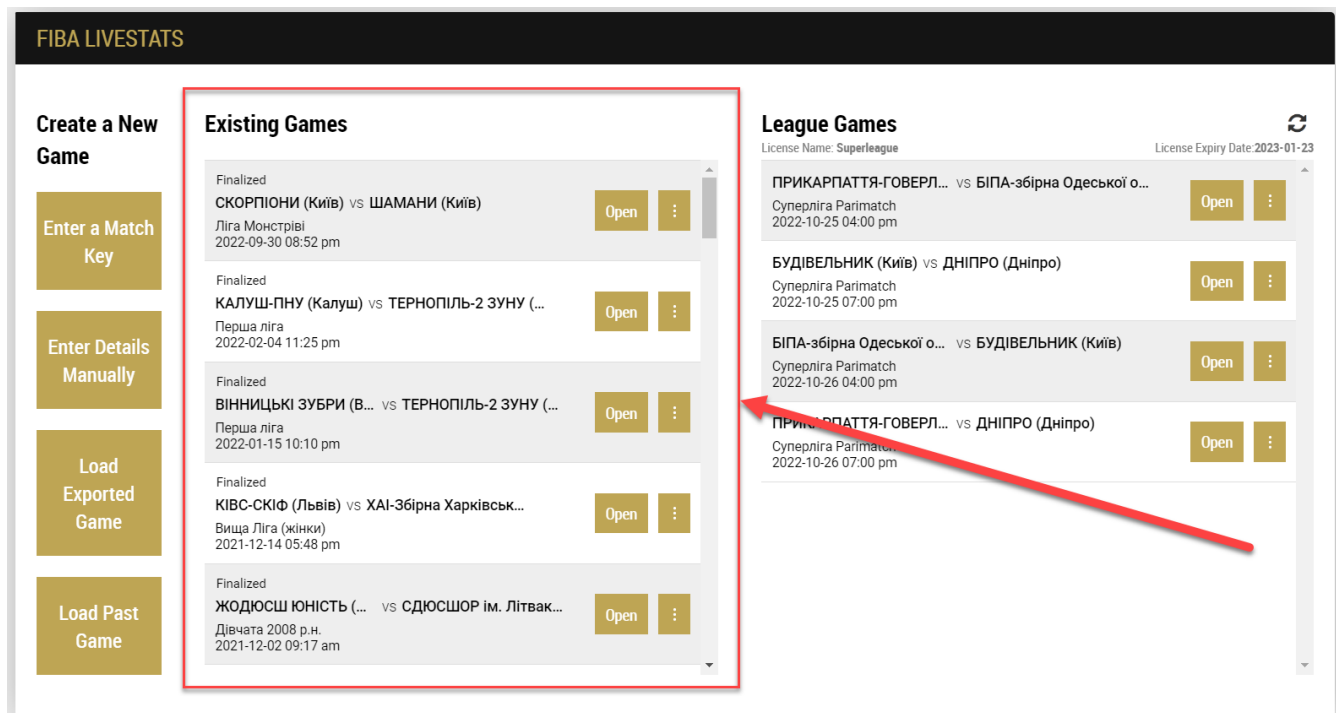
FIBA LIVESTATS

Create a New Game

Enter a Match Key

Enter Details Manually

Load Exported Game

Load Past Game

Existing Games

Finalized
СКОРПІОНИ (Київ) vs ШАМАНИ (Київ)
Ліга Монстрівi
2022-09-30 08:52 pm
Open

Finalized
КАЛУШ-ПНУ (Калуш) vs ТЕРНОПІЛЬ-2 ЗУНУ (...
Перша ліга
2022-02-04 11:25 pm
Open

Finalized
ВІННИЦЬКІ ЗУБРИ (В... vs ТЕРНОПІЛЬ-2 ЗУНУ (...
Перша ліга
2022-01-15 10:10 pm
Open

Finalized
КІВС-СКІФ (Львів) vs ХАІ-Збірна Харківськ...
Вища Ліга (жінки)
2021-12-14 05:48 pm
Open

Finalized
ЖОДЮСШ ЮНІСТЬ (... vs СДЮСШОР ім. Літвак...
Дівчата 2008 р.н.
2021-12-02 09:17 am
Open

League Games
License Name: Superleague
License Expiry Date:2023-01-23

ПРИКАРПАТТЯ-ГОВЕРЛ... vs БІПА-збірна Одеської о...
Суперліга Parimatch
2022-10-25 04:00 pm
Open

БУДІВЕЛЬНИК (Київ) vs ДНІПРО (Дніпро)
Суперліга Parimatch
2022-10-25 07:00 pm
Open

БІПА-збірна Одеської о... vs БУДІВЕЛЬНИК (Київ)
Суперліга Parimatch
2022-10-26 04:00 pm
Open

ПРИКАРПАТТЯ-ГОВЕРЛ... vs ДНІПРО (Дніпро)
Суперліга Parimatch
2022-10-26 07:00 pm
Open